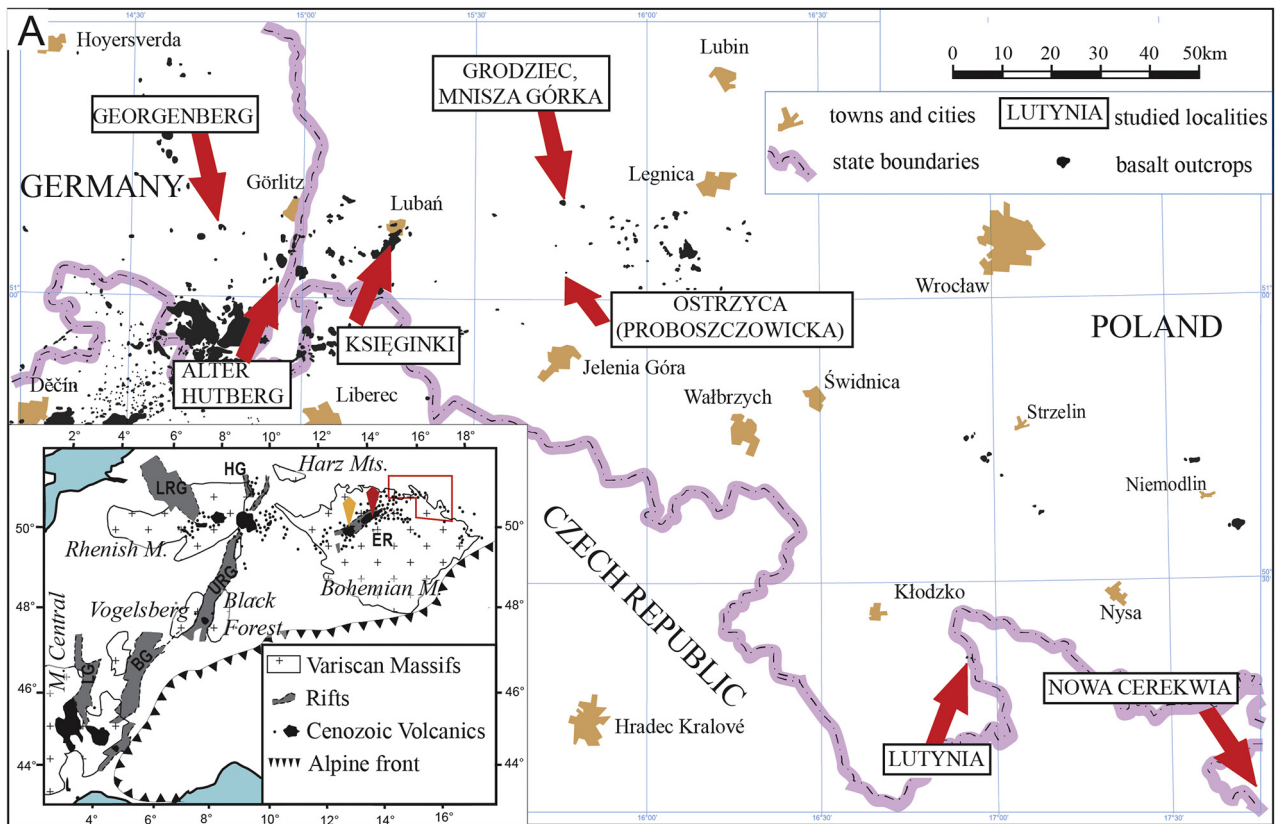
A

14°30' 15°00' 15°30' 16°00' 16°30'

Hoyersverda

GEORGENBERG

GRODZIEC, MNISZA GÓRKA

Lubin

0 10 20 30 40 50km

towns and cities

LUTYNIA studied localities

state boundaries

basalt outcrops

GERMANY

Görlitz

Lubań

Legnica

Wrocław

51°00'

OSTRZYCA (PROBOSZCZOWICKA)

POLAND

KSIĘGINKI

ALTER HUTBERG

Děčín

Liberec

Jelenia Góra

Świdnica

Wałbrzych

Strzelin

Niemodlin

2° 4° 6° 8° 10° 12° 14° 16°

HG

Harz Mts.

LRG

50°

Rhenish M.

ER

URG

48°

Vogelsberg

Black Forest

Bohemian M.

M. Central

LG

BG

46°

44°

4° 6° 8° 10° 12° 14° 16°

Variscan Massifs

Rifts

Cenozoic Volcanics

Alpine front

CZECH REPUBLIC

Kłodzko

Nysa

50°30'

NOWA CEREKWIA

Hradec Kralové

LUTYNIA

16°00' 16°30' 17°00' 17°30'